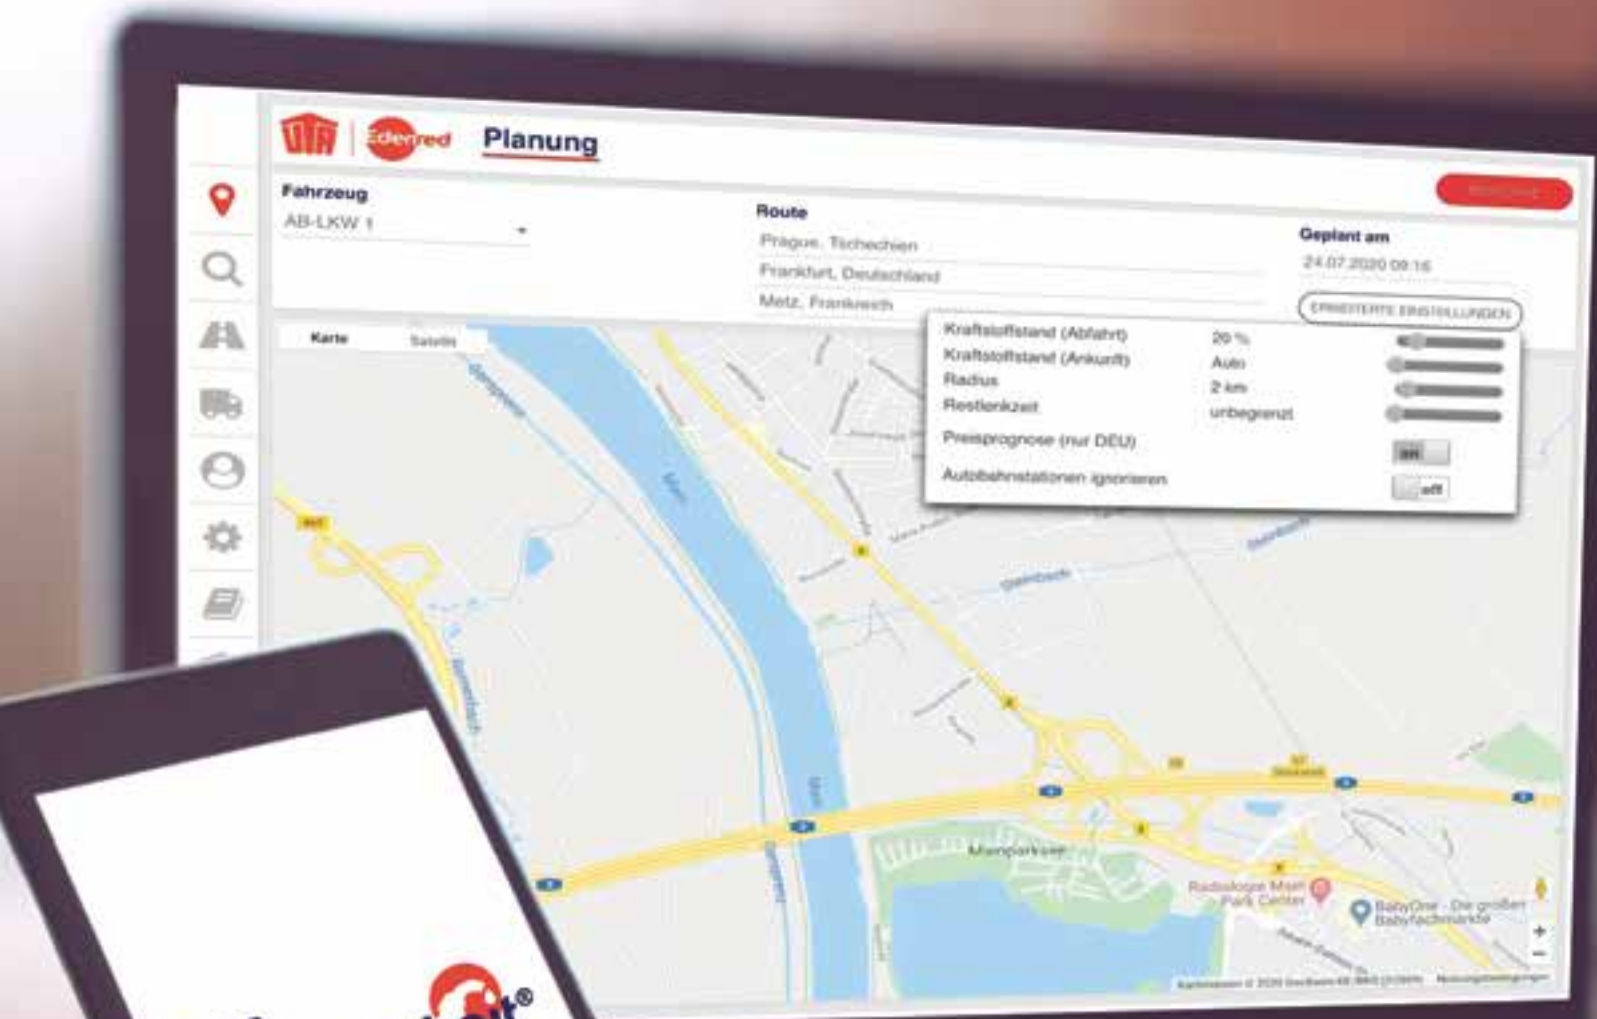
UTA | Edenred Planung

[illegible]

Fahrzeug
AB-LKW 1

Route
Prague, Tschechien
Frankfurt, Deutschland
Metz, Frankreich

Geplant am
24.07.2020 09:16

ERWEITERTE EINSTELLUNGEN

Kraftstoffstand (Abfahrt) 20 %
Kraftstoffstand (Ankunft) Auto
Radius 2 km
Restlenkzeit unbegrenzt
Preisprognose (nur DEU) on
Autobahnstationen ignorieren off

Karte Satellit

Main
Mainparksee
Radiologie Main Park Center
BabyOne - Die großen Babyfachmärkte
Steinbach

+
−

Kartendaten © 2020 GeoBasis-DE/BKG (©2009) Nutzungsbedingungen